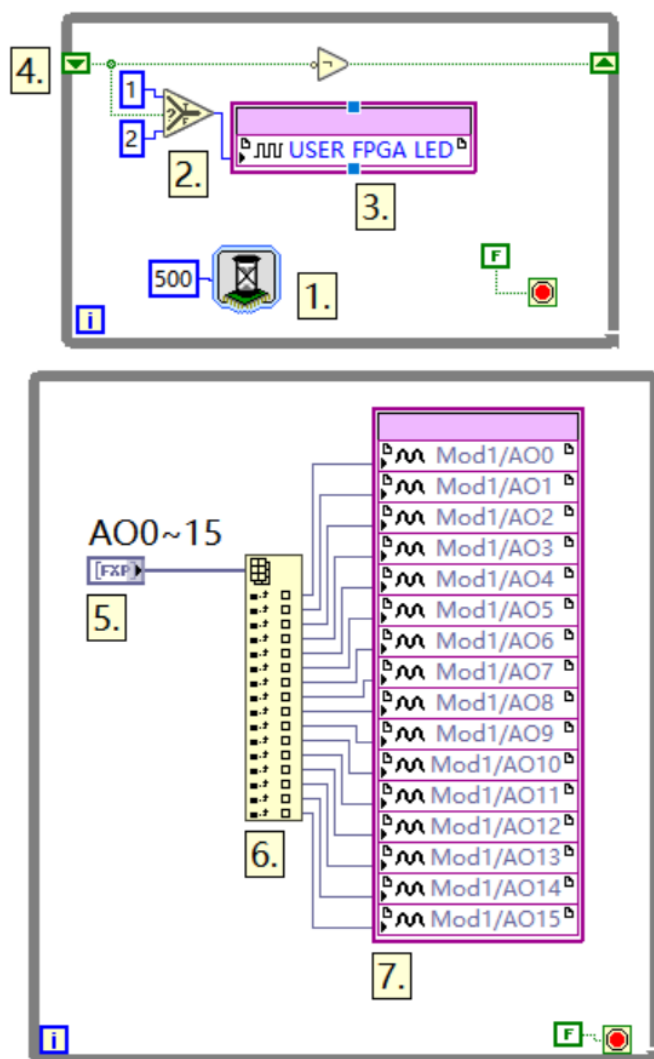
4.

1

2

2.

USER FPGA LED

3.

500

1.

F

i

AO0~15

FXP

5.

6.

Mod1/AO0
Mod1/AO1
Mod1/AO2
Mod1/AO3
Mod1/AO4
Mod1/AO5
Mod1/AO6
Mod1/AO7
Mod1/AO8
Mod1/AO9
Mod1/AO10
Mod1/AO11
Mod1/AO12
Mod1/AO13
Mod1/AO14
Mod1/AO15

7.

i

F